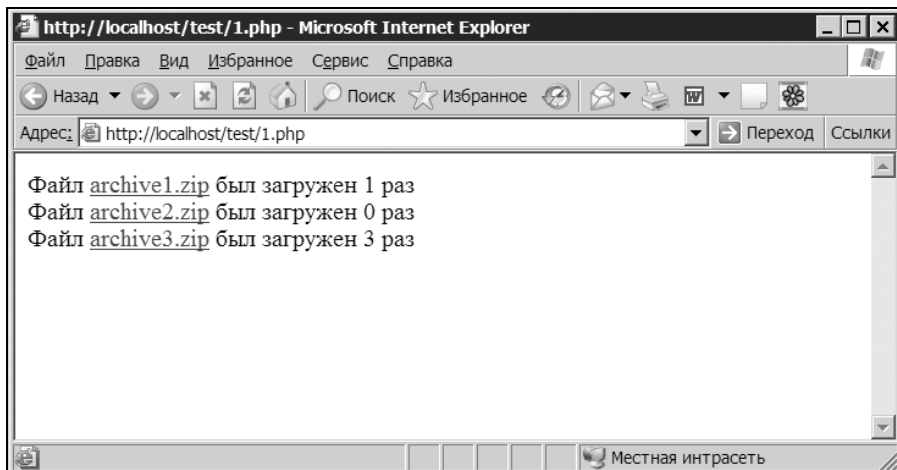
http://localhost/test/1.php - Microsoft Internet Explorer

Файл Правка Вид Избранное Сервис Справка

Назад Поиск Избранное

Адрес: http://localhost/test/1.php Переход Ссылки

Файл archive1.zip был загружен 1 раз
Файл archive2.zip был загружен 0 раз
Файл archive3.zip был загружен 3 раз

Местная интрасеть